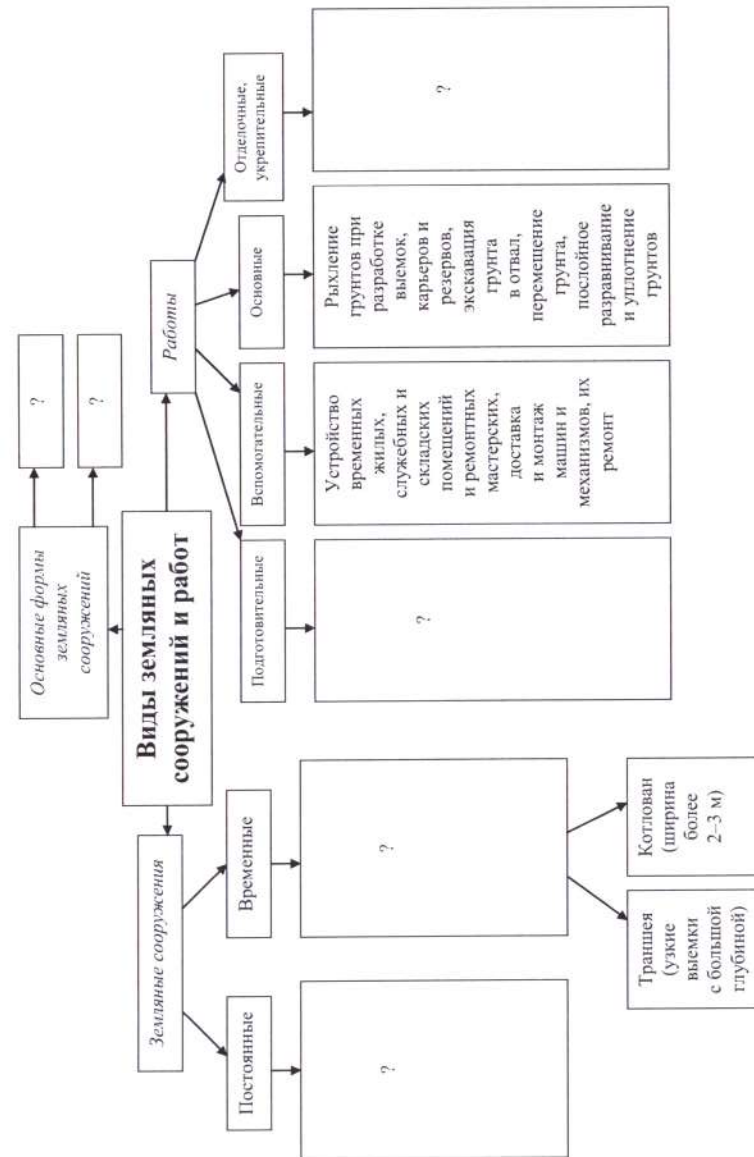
Виды земляных сооружений и работ

Основные формы земляных сооружений

?

?

Земляные сооружения

Постоянные

?

Временные

?

Траншея (узкие выемки с большой глубиной)

Котлован (ширина более 2–3 м)

Работы

Подготовительные

?

Вспомогательные

Устройство временных жилых, служебных и складских помещений и ремонтных мастерских, доставка и монтаж машин и механизмов, их ремонт

Основные

Рыхление грунтов при разработке выемок, карьеров и резервов, экскавация грунта в отвал, перемещение грунта, послойное разравнивание и уплотнение грунтов

Отделочные, укрепительные

?